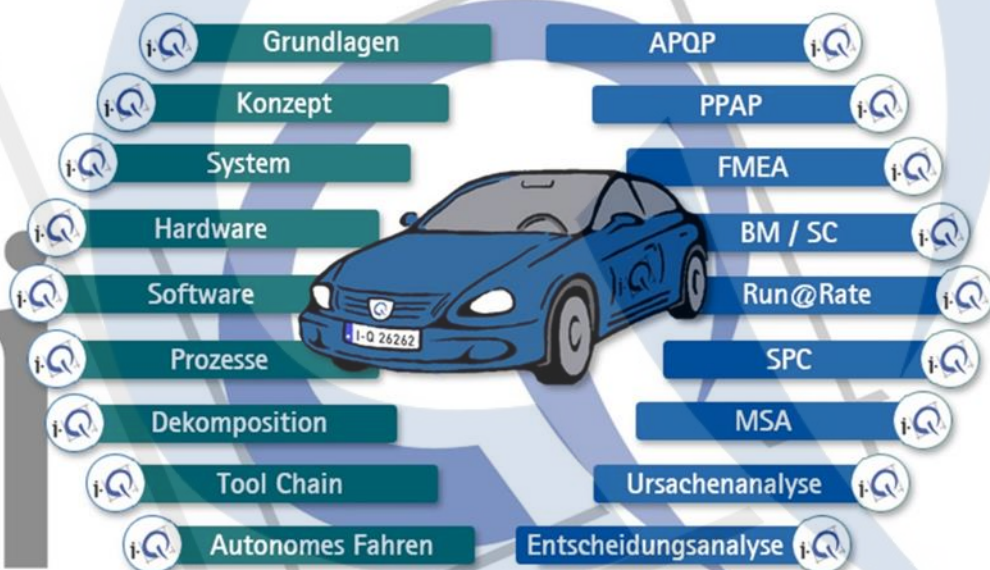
i-Q Grundlagen
i-Q Konzept
i-Q System
i-Q Hardware
i-Q Software
i-Q Prozesse
i-Q Dekomposition
i-Q Tool Chain
i-Q Autonomes Fahren

APQP i-Q
PPAP i-Q
FMEA i-Q
BM / SC i-Q
Run@Rate i-Q
SPC i-Q
MSA i-Q
Ursachenanalyse i-Q
Entscheidungsanalyse i-Q

I-Q 26262
i-Q